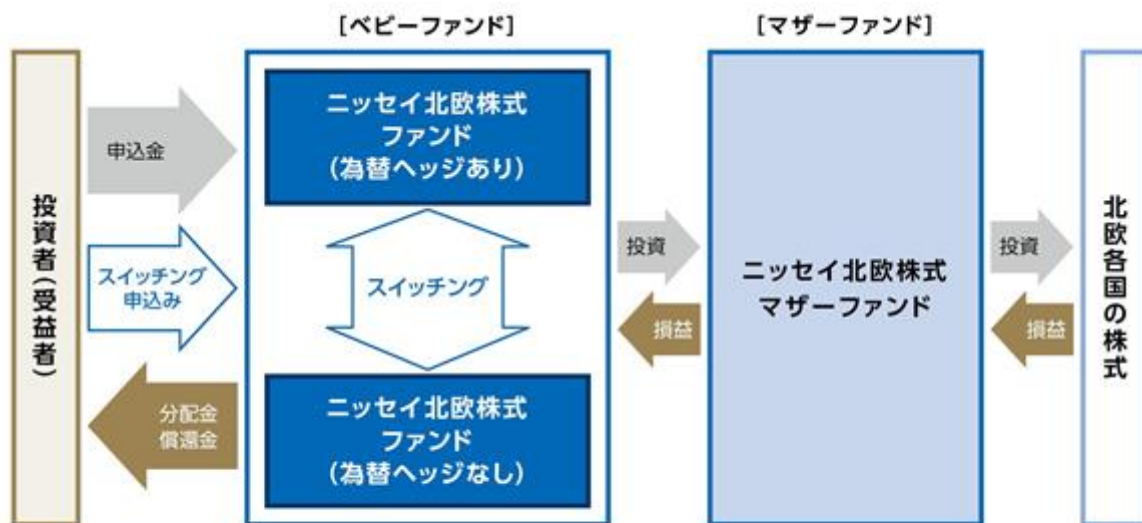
[ベビーファンド]

[マザーファンド]

投資者(受益者)

申込金

スイッチング申込み

分配金
償還金

ニッセイ北欧株式ファンド(為替ヘッジあり)

スイッチング

ニッセイ北欧株式ファンド(為替ヘッジなし)

投資

損益

ニッセイ北欧株式マザーファンド

投資

損益

北欧各国の株式